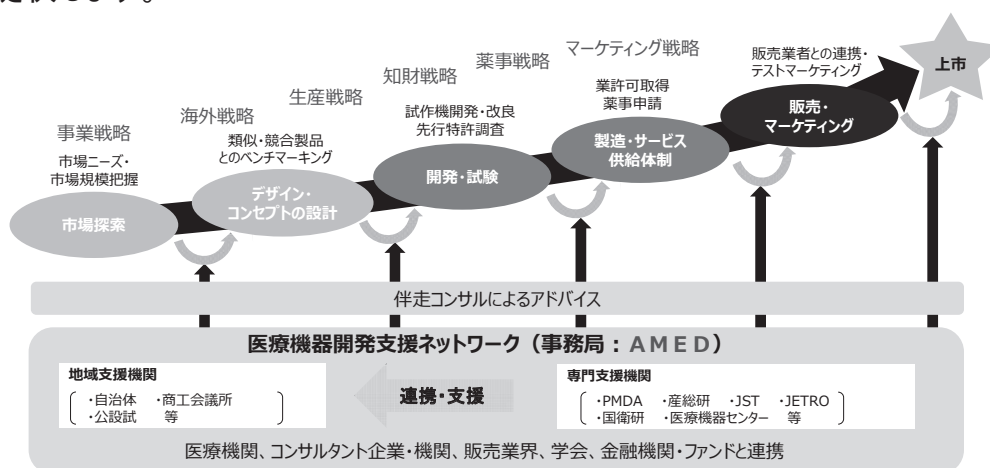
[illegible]連携します。

事業戦略
市場ニーズ・市場規模把握
市場探索

海外戦略
生産戦略
類似・競合製品とのベンチマーキング
デザイン・コンセプトの設計

知財戦略
試作機開発・改良
先行特許調査
開発・試験

薬事戦略
マーケティング戦略
業許可取得
薬事申請
製造・サービス供給体制

販売業者との連携・テストマーケティング
販売・マーケティング

上市

伴走コンサルによるアドバイス

医療機器開発支援ネットワーク（事務局：AMED）

地域支援機関
・自治体 ・商工会議所
・公設試 等

連携・支援

専門支援機関
・PMDA ・産総研 ・JST ・JETRO
・国衛研 ・医療機器センター 等

医療機関、コンサルタント企業・機関、販売業界、学会、金融機関・ファンドと連携